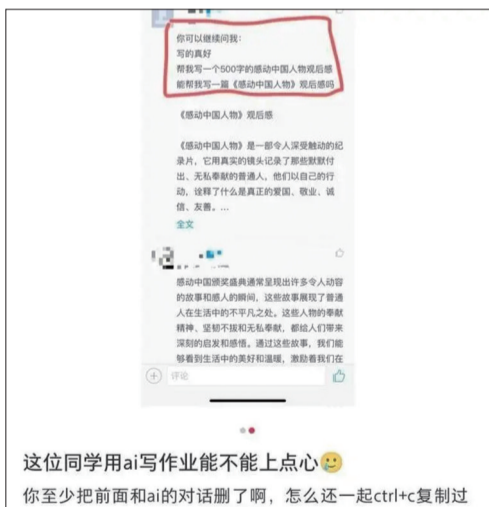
你可以继续问我：
写的真好
帮我写一个500字的感动中国人物观后感
能帮我写一篇《感动中国人物》观后感吗

《感动中国人物》观后感

《感动中国人物》是一部令人深受触动的纪录片，它用真实的镜头记录了那些默默付出、无私奉献的普通人，他们以自己的行动，诠释了什么是真正的爱国、敬业、诚信、友善。…
全文

感动中国颁奖盛典通常呈现出许多令人动容的故事和感人的瞬间，这些故事展现了普通人在生活中的不平凡之处。这些人物的奉献精神、坚韧不拔和无私奉献，都给人们带来深刻的启发和感悟。通过这些故事，我们能够看到生活中的美好和温暖，激励着我们在

评论

这位同学用ai写作业能不能上点心🥴
你至少把前面和ai的对话删了啊，怎么还一起ctrl+c复制过